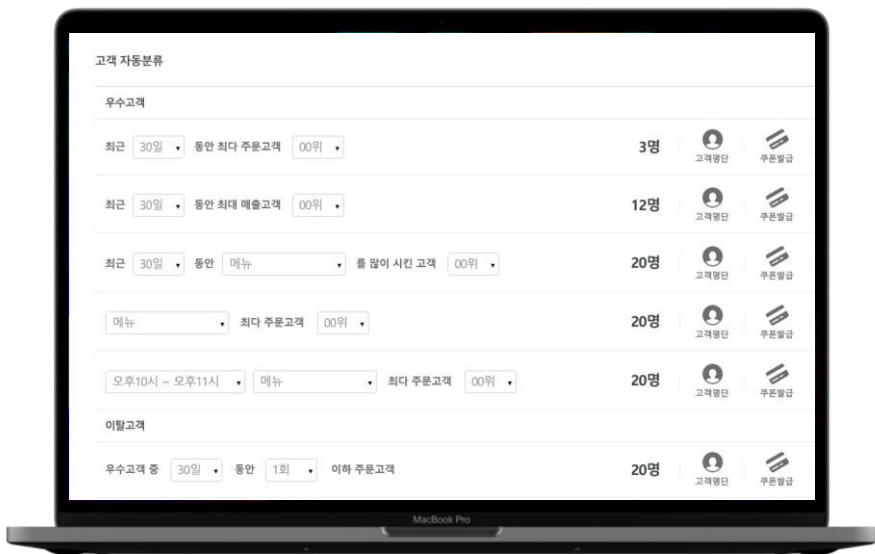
고객 자동분류

우수고객

최근 30일 동안 최다 주문고객 00위 3명 고객명단 쿠폰발급

최근 30일 동안 최대 매출고객 00위 12명 고객명단 쿠폰발급

최근 30일 동안 메뉴 를 많이 시킨 고객 00위 20명 고객명단 쿠폰발급

메뉴 최다 주문고객 00위 20명 고객명단 쿠폰발급

오후10시 ~ 오후11시 메뉴 최다 주문고객 00위 20명 고객명단 쿠폰발급

이탈고객

우수고객 중 30일 동안 1회 이하 주문고객 20명 고객명단 쿠폰발급

MacBook Pro